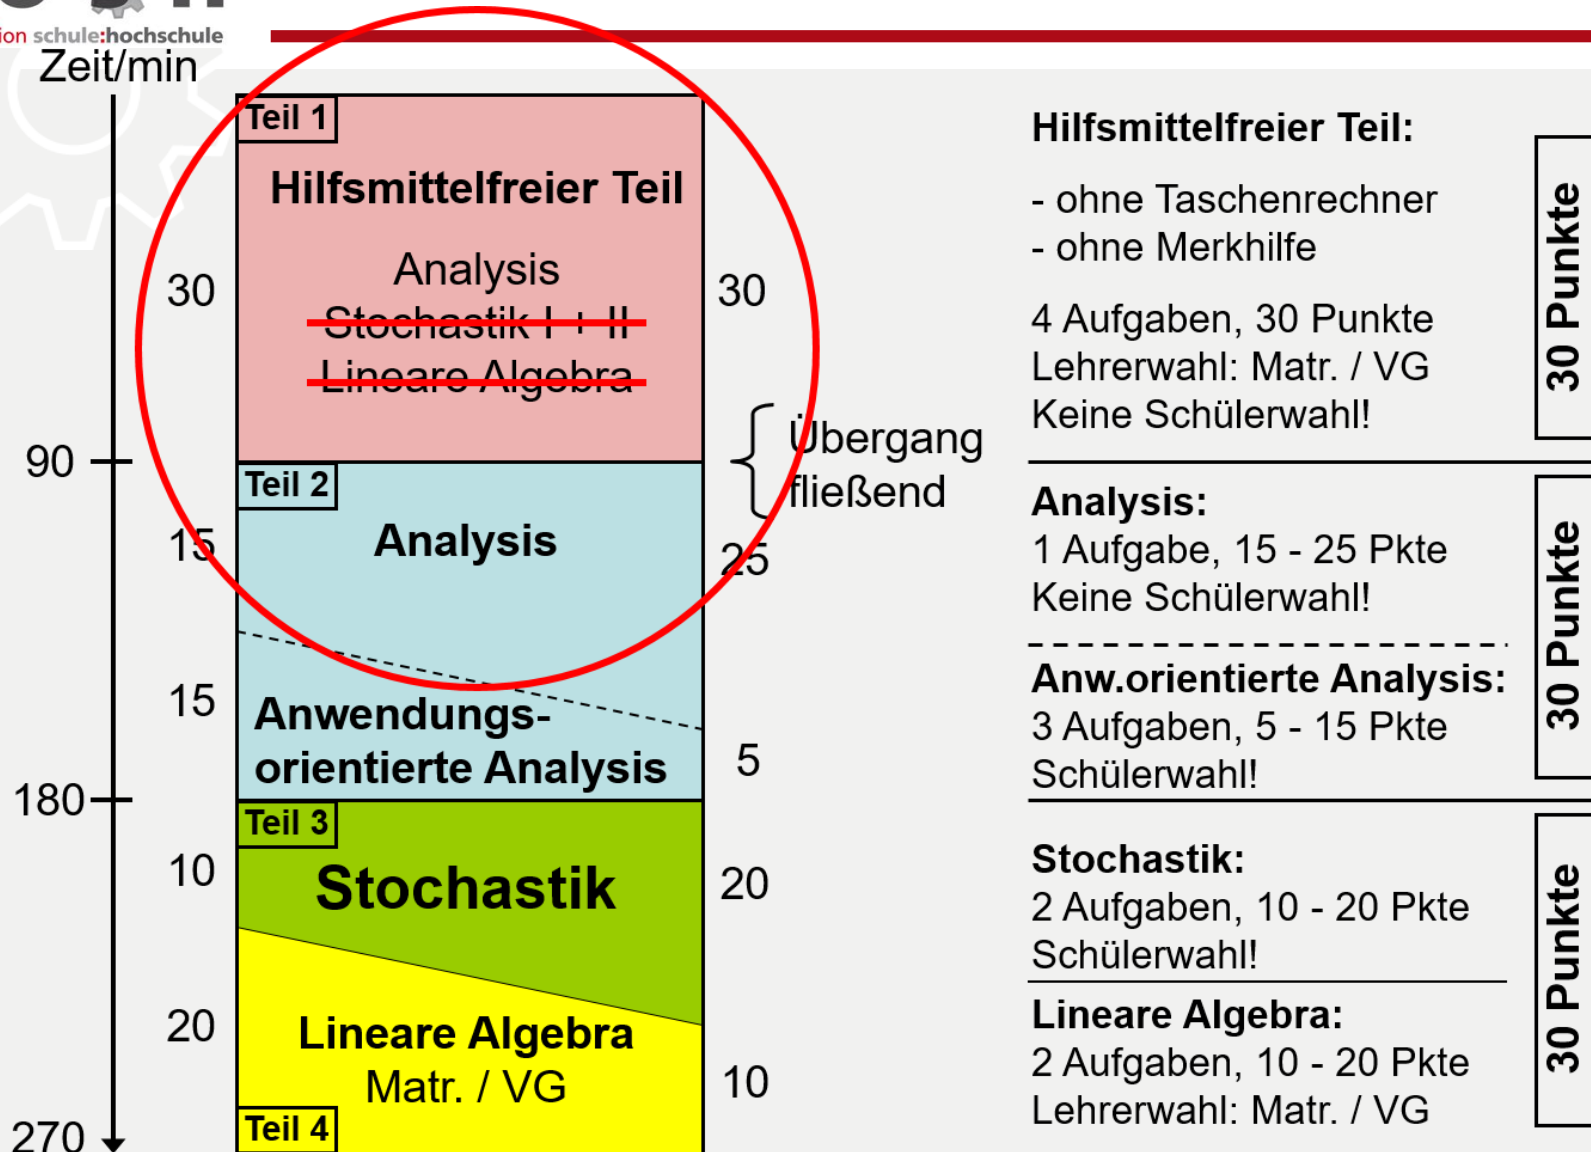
ion schule:hochschule

Zeit/min

Teil 1
Hilfsmittelfreier Teil
Analysis
Stochastik I + II
Lineare Algebra

30
30

90

Übergang fließend

Teil 2
Analysis

15
25

15
Anwendungs-orientierte Analysis
5

180

Teil 3
10
Stochastik
20

20
Lineare Algebra
Matr. / VG
10
Teil 4

270

Hilfsmittelfreier Teil:
- ohne Taschenrechner
- ohne Merkhilfe

4 Aufgaben, 30 Punkte
Lehrerwahl: Matr. / VG
Keine Schülerwahl!

30 Punkte

Analysis:
1 Aufgabe, 15 - 25 Pkte
Keine Schülerwahl!

Anw.orientierte Analysis:
3 Aufgaben, 5 - 15 Pkte
Schülerwahl!

30 Punkte

Stochastik:
2 Aufgaben, 10 - 20 Pkte
Schülerwahl!

Lineare Algebra:
2 Aufgaben, 10 - 20 Pkte
Lehrerwahl: Matr. / VG

30 Punkte